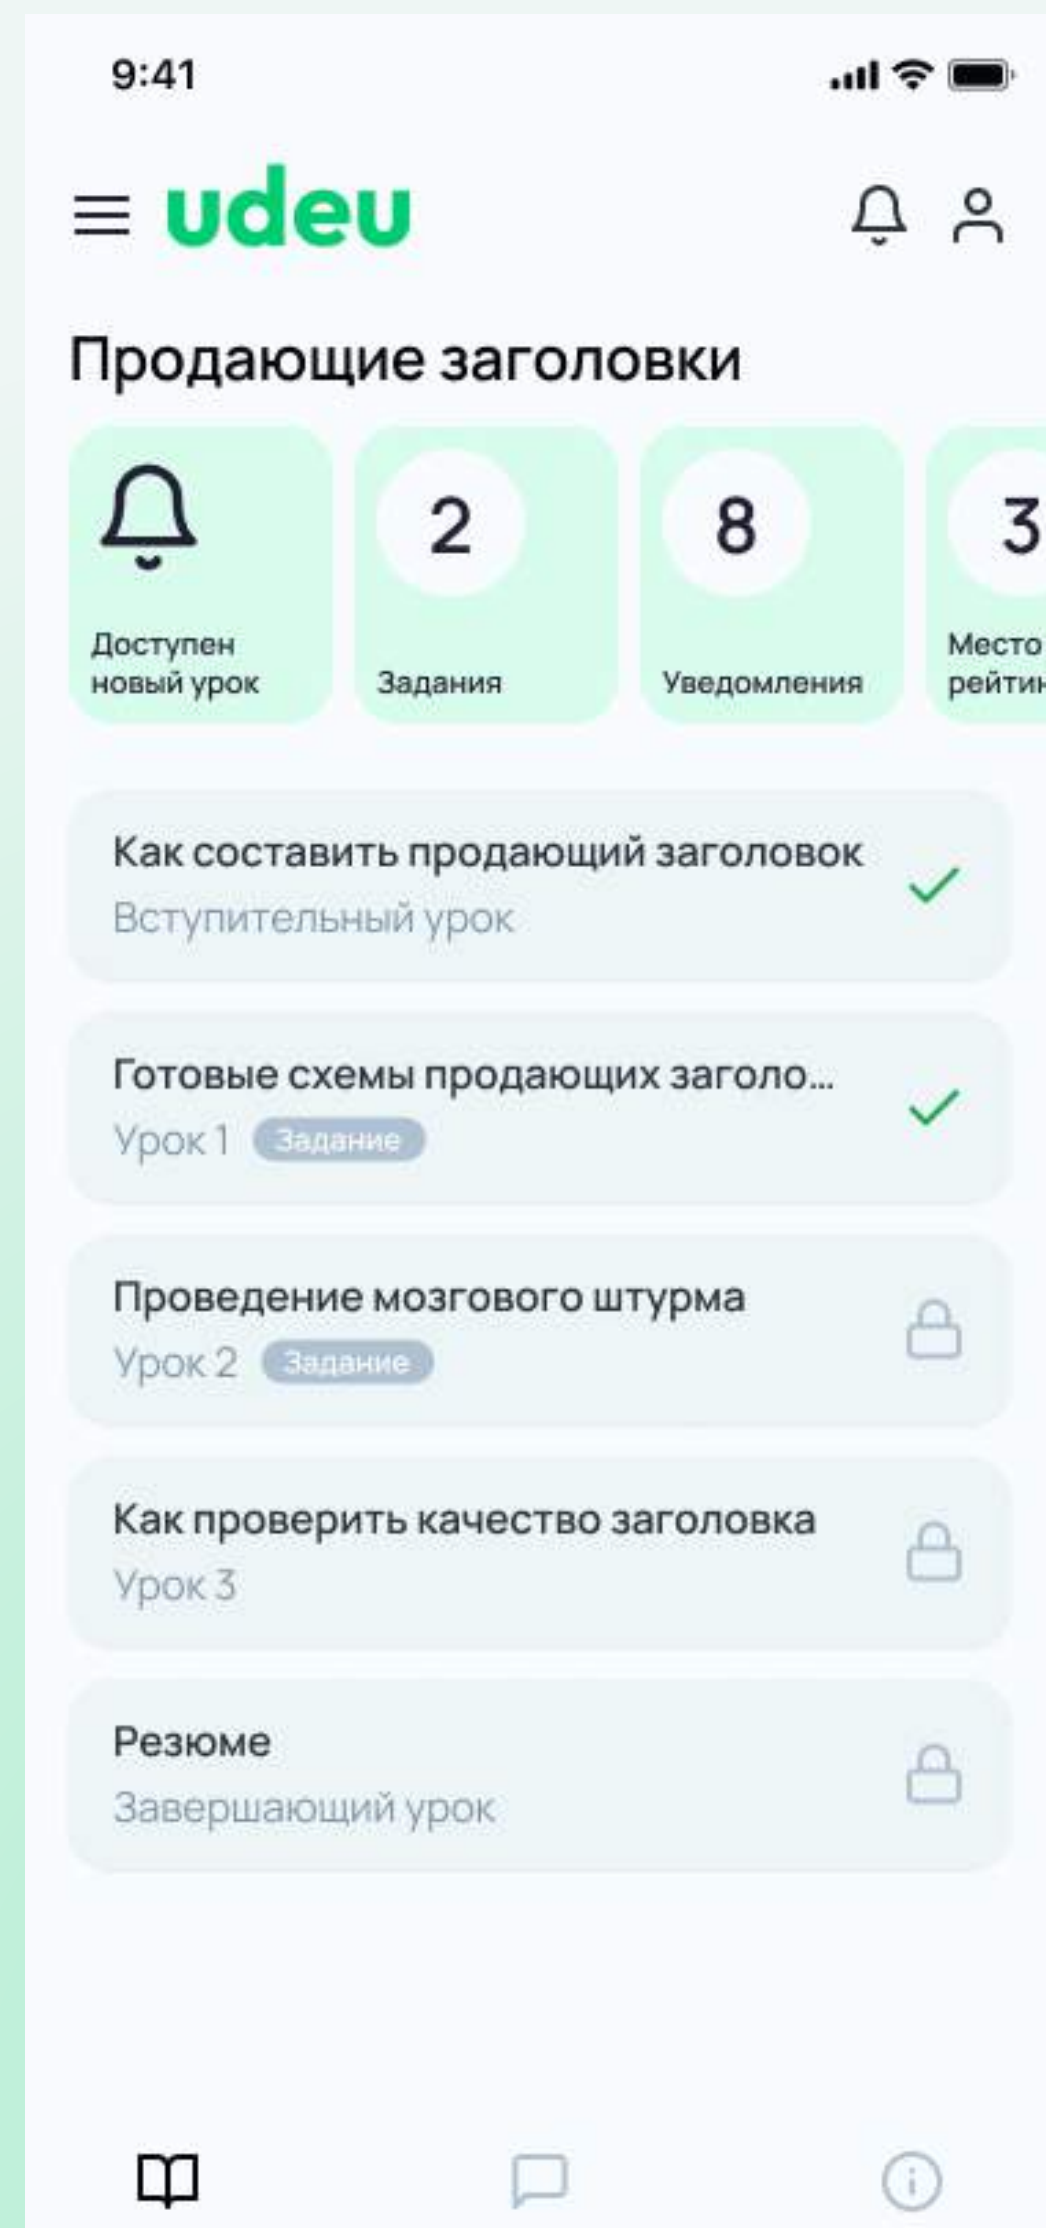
9:41

udeu

Продающие заголовки

Доступен новый урок

2
Задания

8
Уведомления

3
Место рейти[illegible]

Как составить продающий заголовок
Вступительный урок

Готовые схемы продающих заголо...
Урок 1 Задание

Проведение мозгового штурма
Урок 2 Задание

Как проверить качество заголовка
Урок 3

Резюме
Завершающий урок